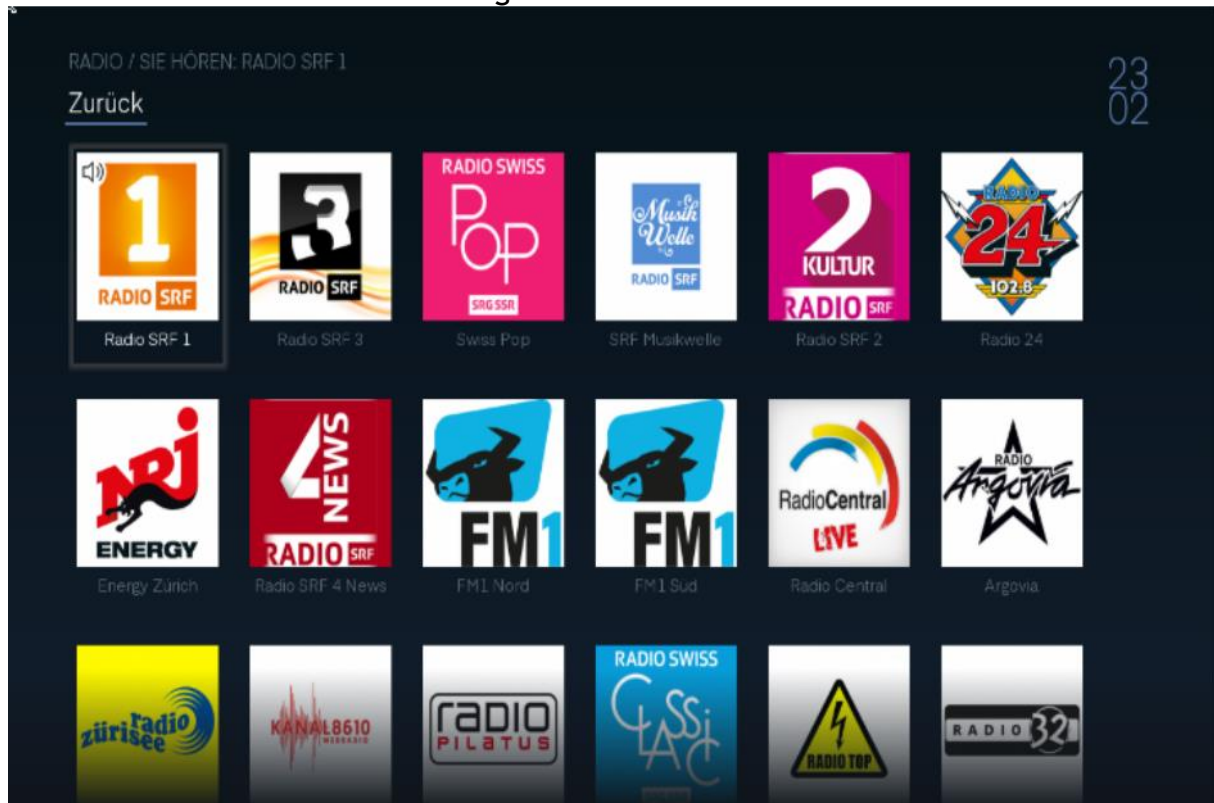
RADIO / SIE HÖREN: RADIO SRF 1

Zurück

23
02

1 RADIO SRF
Radio SRF 1

3 RADIO SRF
Radio SRF 3

RADIO SWISS POP SRG SSR
Swiss Pop

Musik Welle RADIO SRF
SRF Musikwelle

2 KULTUR RADIO SRF
Radio SRF 2

RADIO 24 102.8
Radio 24

NRJ ENERGY
Energy Zürich

4 NEWS RADIO SRF
Radio SRF 4 News

FM1
FM1 Nord

FM1
FM1 Sud

RadioCentral LIVE
Radio Central

RADIO Argovia
Argovia

radio zürisee

KANAL8610

radio PILATUS

RADIO SWISS CLASSIC

RADIO TOP

RADIO 32